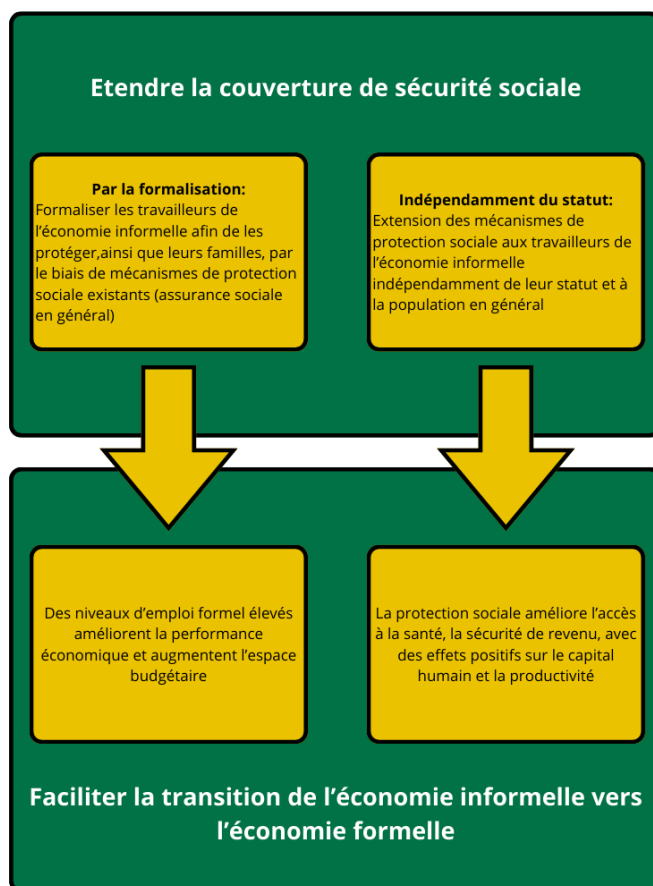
Etendre la couverture de sécurité sociale

Par la formalisation:
Formaliser les travailleurs de l'économie informelle afin de les protéger,ainsi que leurs familles, par le biais de mécanismes de protection sociale existants (assurance sociale en général)

Indépendamment du statut:
Extension des mécanismes de protection sociale aux travailleurs de l'économie informelle indépendamment de leur statut et à la population en général

Des niveaux d'emploi formel élevés améliorent la performance économique et augmentent l'espace budgétaire

La protection sociale améliore l'accès à la santé, la sécurité de revenu, avec des effets positifs sur le capital humain et la productivité

Faciliter la transition de l'économie informelle vers l'économie formelle